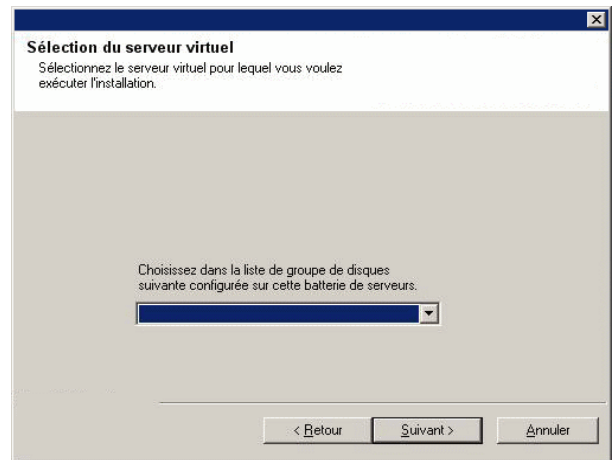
Sélection du serveur virtuel
Sélectionnez le serveur virtuel pour lequel vous voulez exécuter l'installation.

Choisissez dans la liste de groupe de disques suivante configurée sur cette batterie de serveurs.

< Retour
Suivant >
Annuler